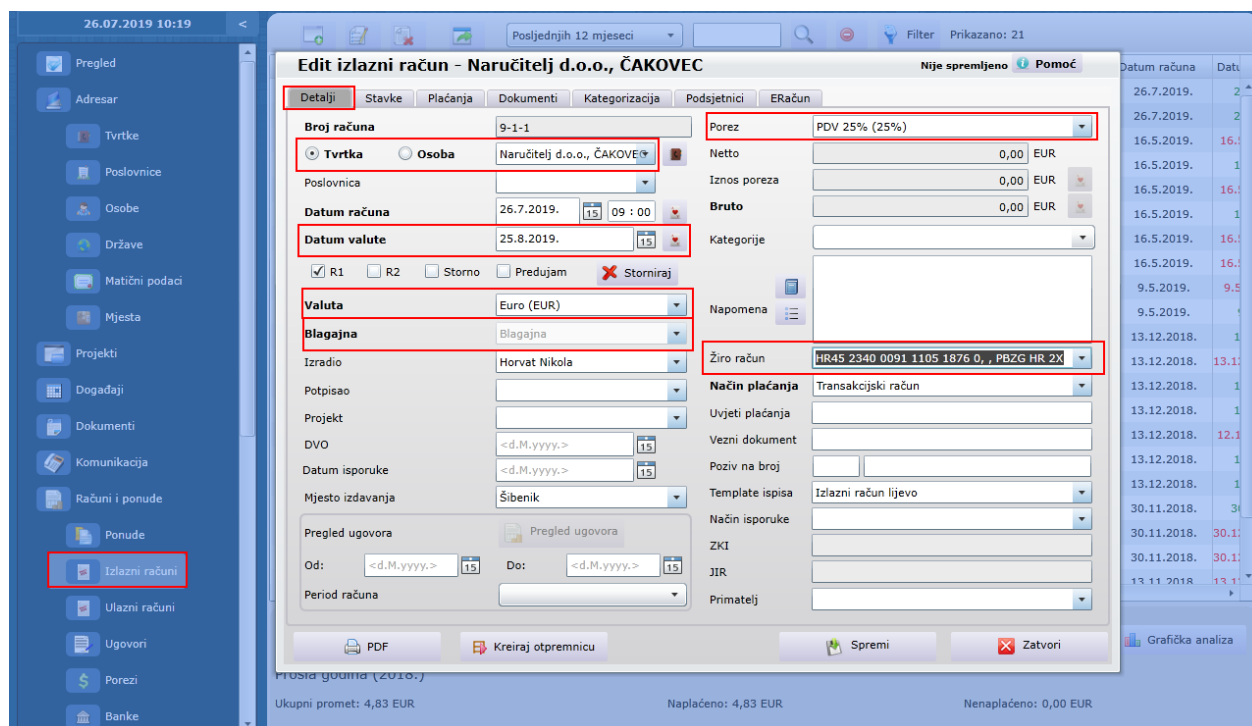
26.07.2019 10:19

Pregled
Adresar
Tvrtke
Poslovnice
Osobe
Države
Matični podaci
Mjesta
Projekti
Događaji
Dokumenti
Komunikacija
Računi i ponude
Ponude
Izlazni računi
Ulazni računi
Ugovori
Porezi
Banke

Posljednjih 12 mjeseci
Filter Prikazano: 21

Edit izlazni račun - Naručitelj d.o.o., ČAKOVEC
Nije spremljeno Pomoć

Detalji | Stavke | Plaćanja | Dokumenti | Kategorizacija | Podsjetnici | ERačun

Broj računa 9-1-1
Tvrtka Osoba Naručitelj d.o.o., ČAKOVEC
Poslovnica
Datum računa 26.7.2019. 09 : 00
Datum valute 25.8.2019.
R1 R2 Storno Predujam Storniraj
Valuta Euro (EUR)
Blagajna Blagajna
Izradio Horvat Nikola
Potpisao
Projekt
DVO <d.M.yyyy.>
Datum isporuke <d.M.yyyy.>
Mjesto izdavanja Šibenik
Pregled ugovora Pregled ugovora
Od: <d.M.yyyy.> Do: <d.M.yyyy.>
Period računa

Porez PDV 25% (25%)
Netto 0,00 EUR
Iznos poreza 0,00 EUR
Bruto 0,00 EUR
Kategorije
Napomena
Žiro račun HR45 2340 0091 1105 1876 0, , PBZG HR 2X
Način plaćanja Transakcijski račun
Uvjeti plaćanja
Vezni dokument
Poziv na broj
Template ispisa Izlazni račun lijevo
Način isporuke
ZKI
JIR
Primatelj

PDF
Kreiraj otpremnicu
Spremi
Zatvori

Datum računa
26.7.2019.
26.7.2019.
16.5.2019.
16.5.2019.
16.5.2019.
16.5.2019.
16.5.2019.
16.5.2019.
9.5.2019.
9.5.2019.
13.12.2018.
13.12.2018.
13.12.2018.
13.12.2018.
13.12.2018.
13.12.2018.
13.12.2018.
30.11.2018.
30.11.2018.
30.11.2018.
13.11.2018

Grafička analiza
Prošla godina (2018.)
Ukupni promet: 4,83 EUR
Naplaćeno: 4,83 EUR
Nenaplaćeno: 0,00 EUR